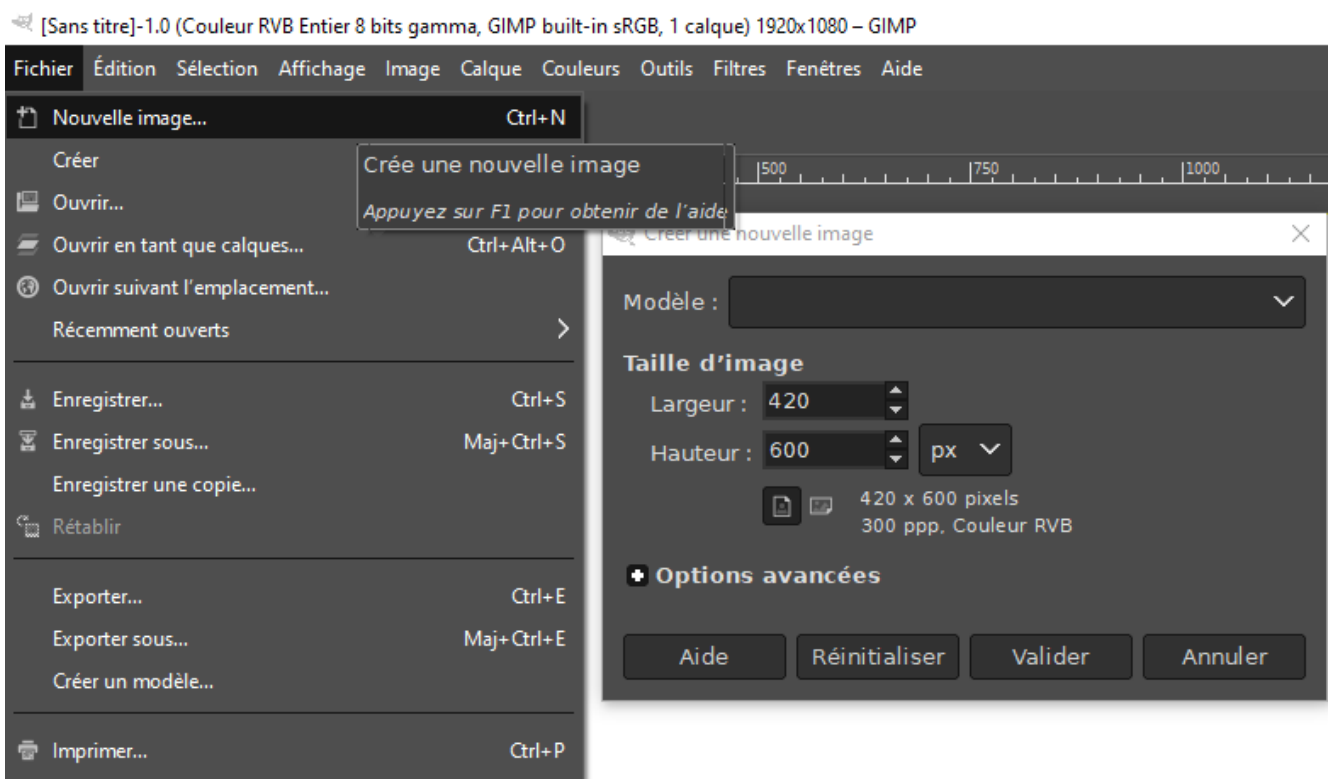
[Sans titre]-1.0 (Couleur RVB Entier 8 bits gamma, GIMP built-in sRGB, 1 calque) 1920x1080 – GIMP

Fichier Édition Sélection Affichage Image Calque Couleurs Outils Filtres Fenêtres Aide

Nouvelle image... Ctrl+N
Créer
Ouvrir...
Ouvrir en tant que calques... Ctrl+Alt+O
Ouvrir suivant l'emplacement...
Récemment ouverts
Enregistrer... Ctrl+S
Enregistrer sous... Maj+Ctrl+S
Enregistrer une copie...
Rétablir
Exporter... Ctrl+E
Exporter sous... Maj+Ctrl+E
Créer un modèle...
Imprimer... Ctrl+P

Crée une nouvelle image
Appuyez sur F1 pour obtenir de l'aide

500 750 1000

Créer une nouvelle image

Modèle :

Taille d'image
Largeur : 420
Hauteur : 600 px
420 x 600 pixels
300 ppp, Couleur RVB

Options avancées

Aide Réinitialiser Valider Annuler